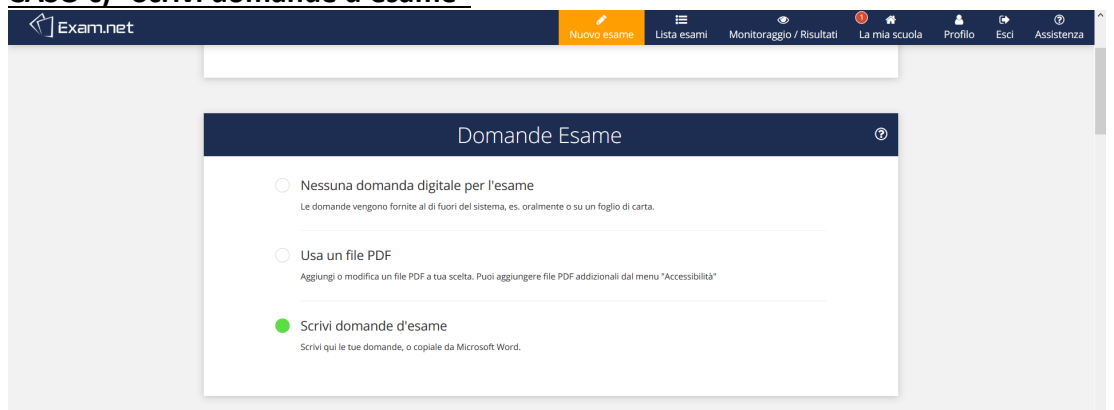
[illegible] Scrivi domande d'esame

Exam.net

Nuovo esame | Lista esami | Monitoraggio / Risultati | 1 La mia scuola | Profilo | Esci | Assistenza

Domande Esame

Nessuna domanda digitale per l'esame
Le domande vengono fornite al di fuori del sistema, es. oralmente o su un foglio di carta.

Usa un file PDF
Aggiungi o modifica un file PDF a tua scelta. Puoi aggiungere file PDF addizionali dal menu "Accessibilità"

Scrivi domande d'esame
Scrivi qui le tue domande, o copiale da Microsoft Word.